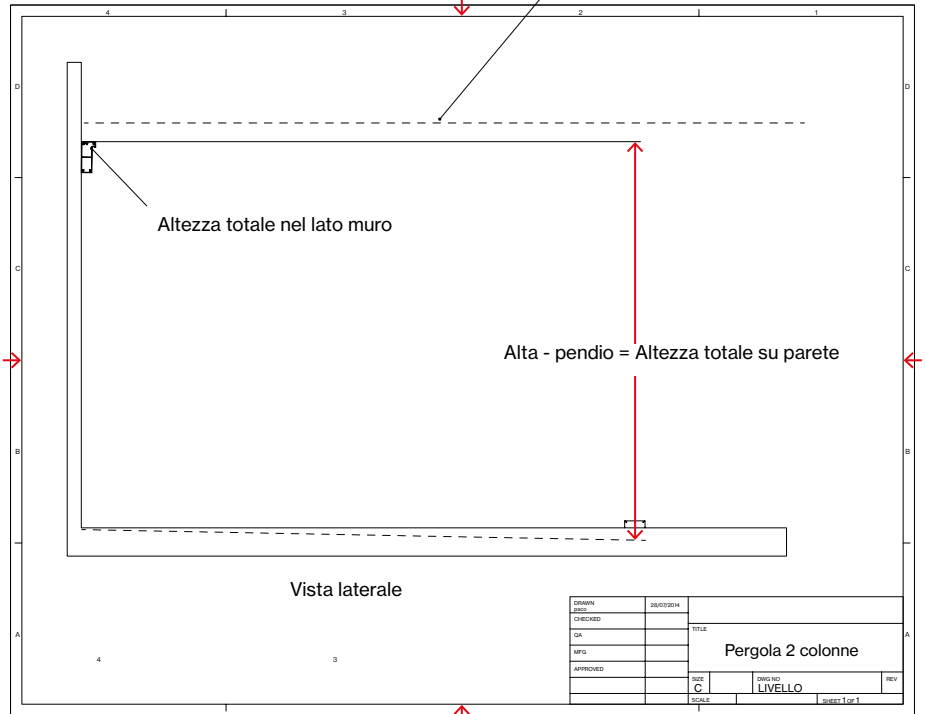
4 3 2 1

D

Altezza totale nel lato muro

C

Alta - pendio = Altezza totale su parete

B

Vista laterale

A

4 3

| DRAWN paco | 28/07/2014 | |
|---|---|---|
| CHECKED | | |
| QA | | TITLE |
| MFG | | Pergola 2 colonne |
| APPROVED | | |

SIZE C DWG NO LIVELLO REV

SCALE SHEET 1 OF 1

D C B A